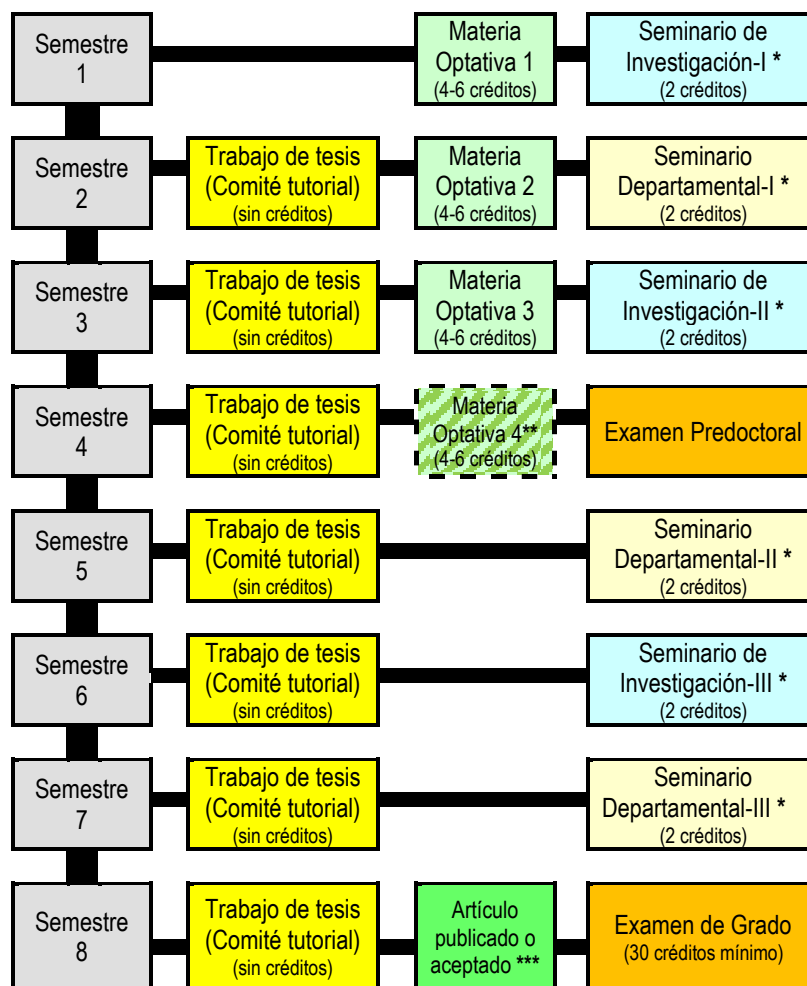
Semestre 1

Materia Optativa 1 (4-6 créditos)

Seminario de Investigación-I * (2 créditos)

Semestre 2

Trabajo de tesis (Comité tutorial) (sin créditos)

Materia Optativa 2 (4-6 créditos)

Seminario Departamental-I * (2 créditos)

Semestre 3

Trabajo de tesis (Comité tutorial) (sin créditos)

Materia Optativa 3 (4-6 créditos)

Seminario de Investigación-II * (2 créditos)

Semestre 4

Trabajo de tesis (Comité tutorial) (sin créditos)

Materia Optativa 4** (4-6 créditos)

Examen Predoctoral

Semestre 5

Trabajo de tesis (Comité tutorial) (sin créditos)

Seminario Departamental-II * (2 créditos)

Semestre 6

Trabajo de tesis (Comité tutorial) (sin créditos)

Seminario de Investigación-III * (2 créditos)

Semestre 7

Trabajo de tesis (Comité tutorial) (sin créditos)

Seminario Departamental-III * (2 créditos)

Semestre 8

Trabajo de tesis (Comité tutorial) (sin créditos)

Artículo publicado o aceptado ***

Examen de Grado (30 créditos mínimo)